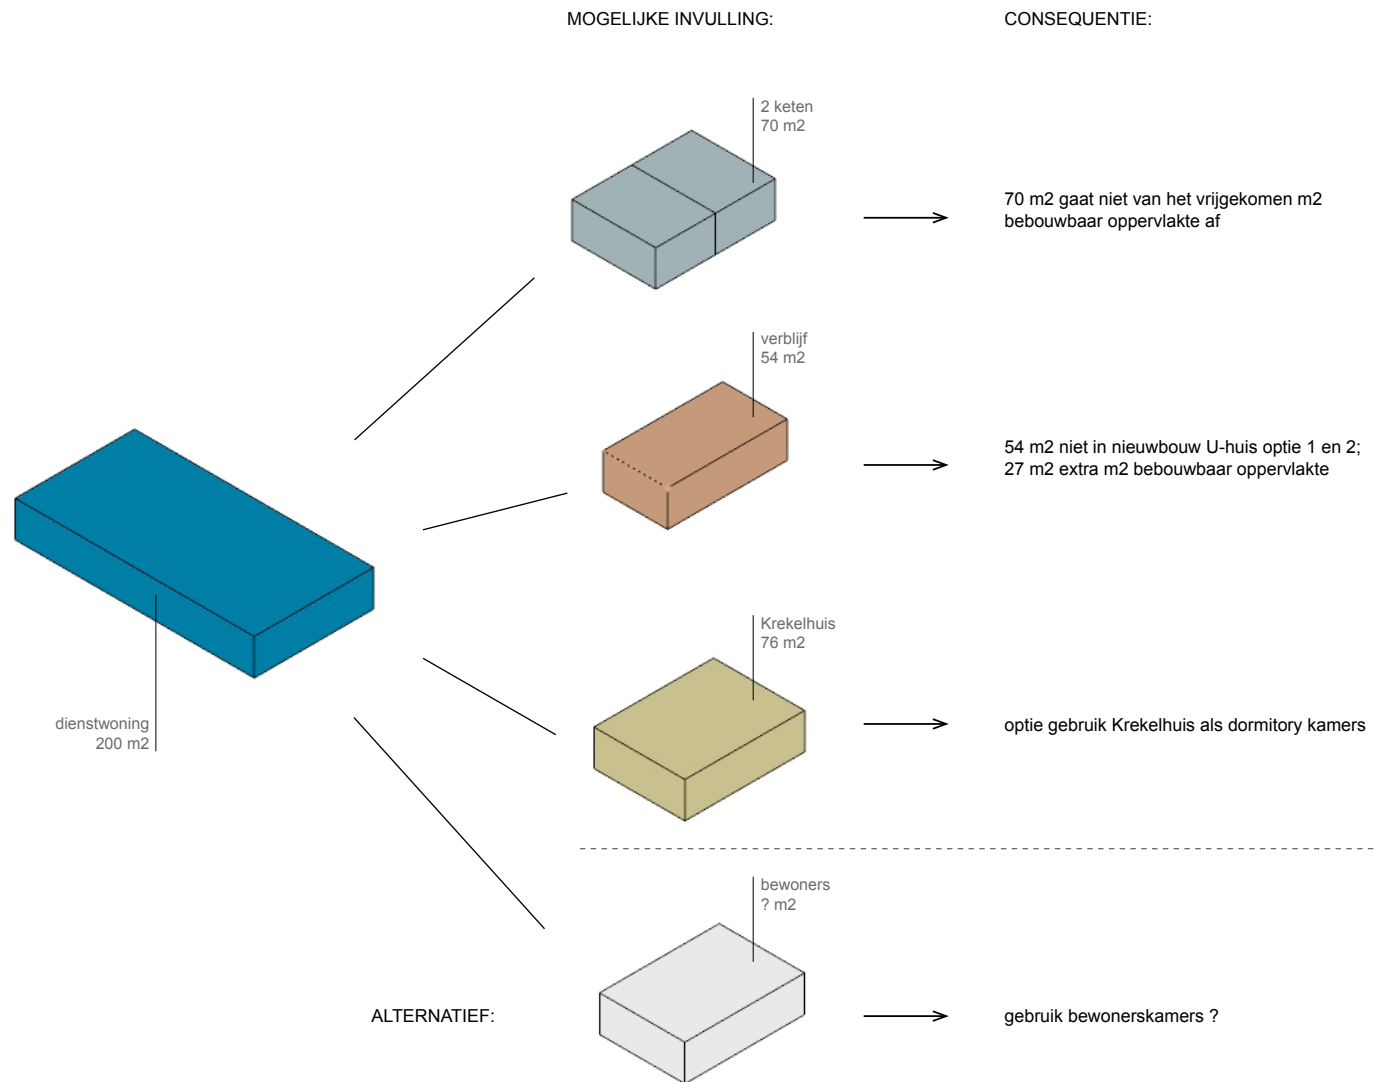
MOGELIJKE INVULLING:

CONSEQUENTIE:

2 keten
70 m2

70 m2 gaat niet van het vrijgekomen m2 bebouwbaar oppervlakte af

verblijf
54 m2

54 m2 niet in nieuwbouw U-huis optie 1 en 2;
27 m2 extra m2 bebouwbaar oppervlakte

dienstwoning
200 m2

Krekelhuis
76 m2

optie gebruik Krekelhuis als dormitory kamers

bewoners
? m2

ALTERNATIEF:

gebruik bewonerskamers ?